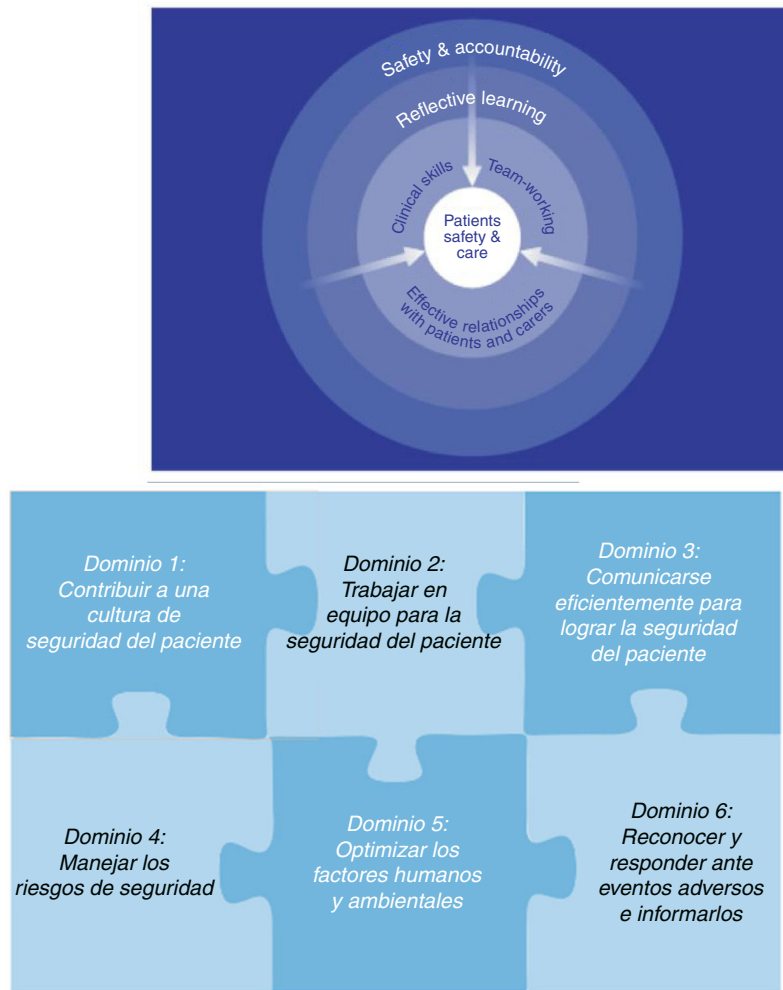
Safety & accountability

Reflective learning

Clinical skills

Team-working

Patients safety & care

Effective relationships with patients and carers

Dominio 1: Contribuir a una cultura de seguridad del paciente

Dominio 2: Trabajar en equipo para la seguridad del paciente

Dominio 3: Comunicarse eficientemente para lograr la seguridad del paciente

Dominio 4: Manejar los riesgos de seguridad

Dominio 5: Optimizar los factores humanos y ambientales

Dominio 6: Reconocer y responder ante eventos adversos e informarlos